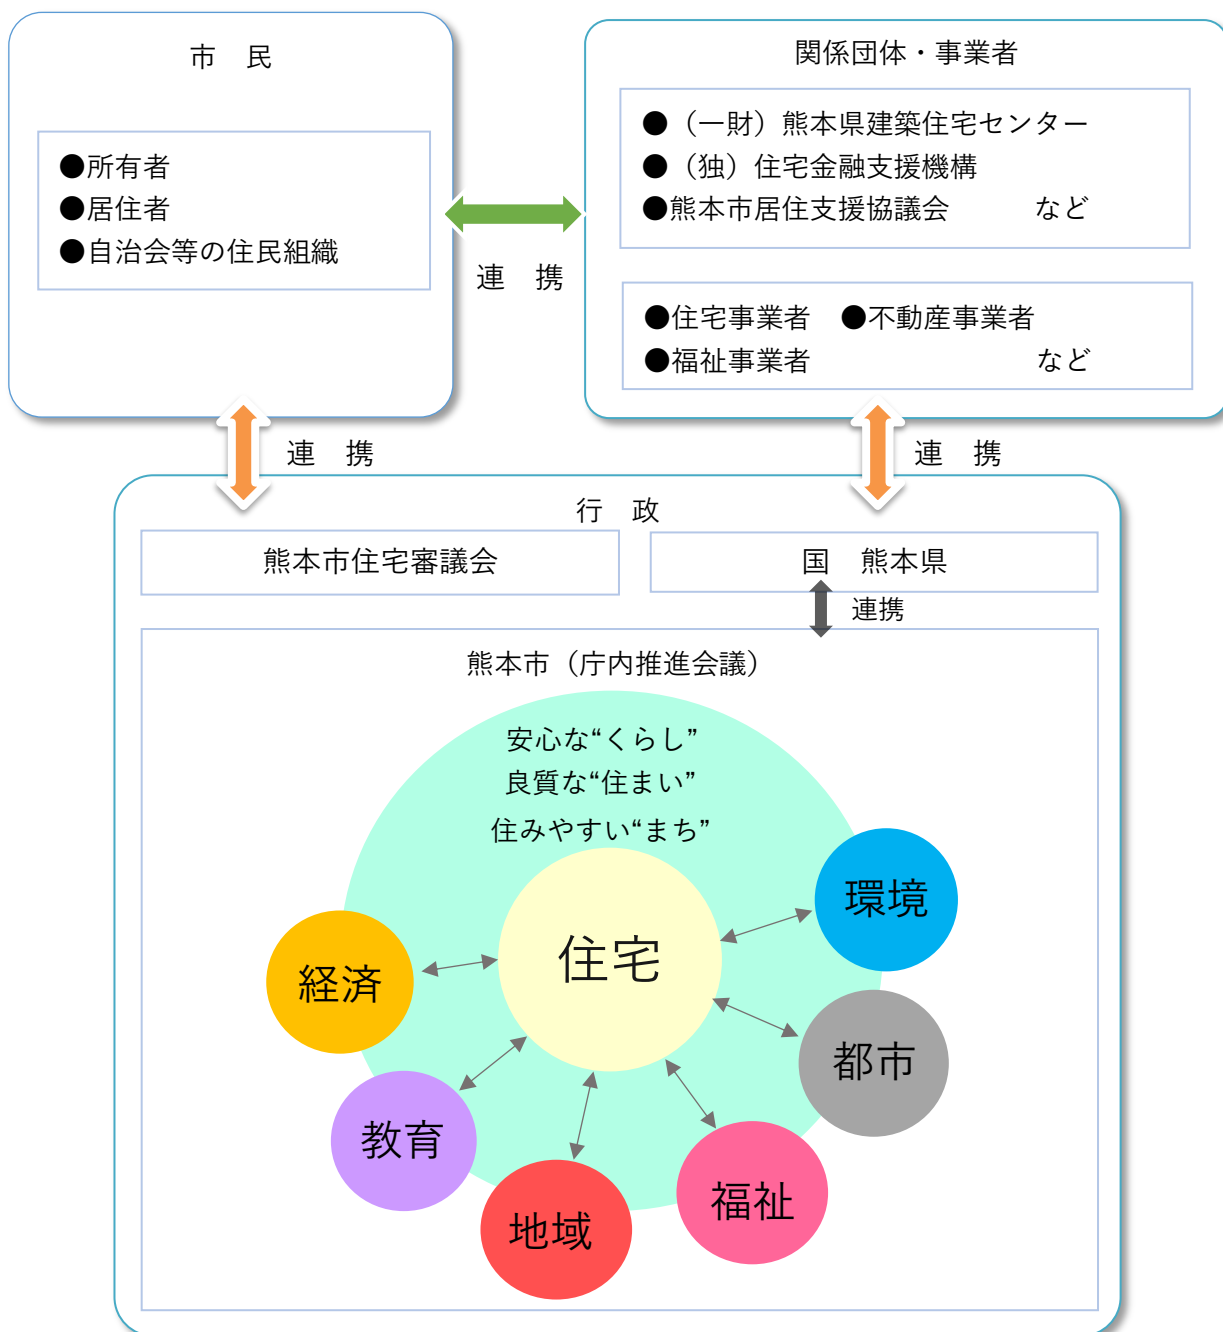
市　民

●所有者
●居住者
●自治会等の住民組織

連　携

関係団体・事業者

●（一財）熊本県建築住宅センター
●（独）住宅金融支援機構
●熊本市居住支援協議会　　　など

●住宅事業者　●不動産事業者
●福祉事業者　　　　　　　など

連　携

連　携

行　政

熊本市住宅審議会

国　熊本県

連携

熊本市（庁内推進会議）

安心な“くらし”
良質な“住まい”
住みやすい“まち”

住宅

環境

経済

都市

教育

福祉

地域